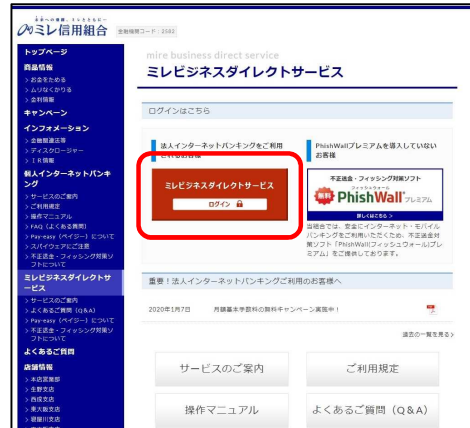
未来への架橋、ミレとともに
ミレ信用組合
金融機関コード：2582

トップページ
商品情報
> お金をためる
> ムリなくかりる
> 金利情報
キャンペーン
インフォメーション
> 金融鑑査品等
> ディスクロージャー
> ＩＲ情報
個人インターネットバンキング
> サービスのご案内
> ご利用規定
> 操作マニュアル
> FAQ（よくある質問）
> Pay-easy（ペイジー）について
> スパイウェアにご注意
> 不正送金・フィッシング対策ソフトについて
ミレビジネスダイレクトサービス
> サービスのご案内
> よくあるご質問（Q&A）
> Pay-easy（ペイジー）について
> 不正送金・フィッシング対策ソフトについて
よくあるご質問
店舗情報
> 本店営業部
> 生野支店
> 西成支店
> 東大阪支店
> 堺御川支店

mire business direct service
ミレビジネスダイレクトサービス

ログインはこちら

法人インターネットバンキングをご利用されるお客様
ミレビジネスダイレクトサービス
ログイン

PhishWallプレミアムを導入していないお客様
不正送金・フィッシング対策ソフト
無料 PhishWall プレミアム
詳しくはこちら >
当組合では、安全にインターネット・モバイルバンキングをご利用いただくため、不正送金対策ソフト「PhishWall（フィッシュウォール）プレミアム」をご提供しております。

重要！法人インターネットバンキングご利用のお客様へ

2020年1月7日　月額基本手数料の無料キャンペーン実施中！

過去の一覧を見る >

サービスのご案内
ご利用規定
操作マニュアル
よくあるご質問（Q&A）